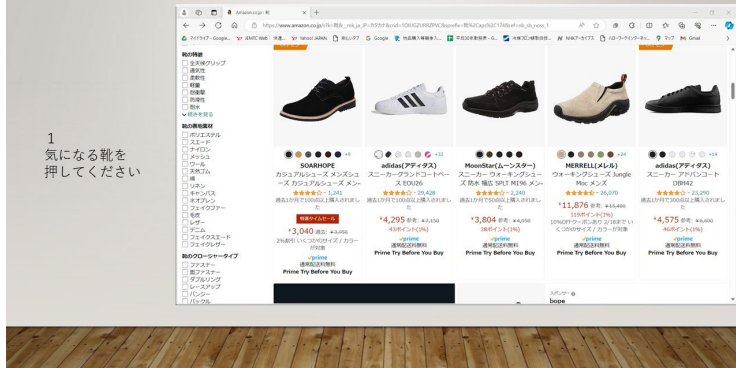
1
気になる靴を押してください

amazon.co.jp : 靴

https://www.amazon.co.jp/s?k=靴&__mk_ja_JP=カタカナ&crid=

靴の特徴
全天候グリップ
通気性
柔軟性
軽量
防水性
防滑性
防水
続きを見る

靴の表地素材
ポリエステル
スエード
ナイロン
メッシュ
ウール
天然ゴム
綿
リネン
キャンバス
ネオプレン
フェイクファー
毛皮
レザー
デニム
フェイクスエード
フェイクレザー

靴のクロージャータイプ
ファスナー
面ファスナー
ダブルリング
レースアップ
バンジー
バックル

SOARHOPE
カジュアルシューズ メンズシューズ カジュアルシューズ メン-
1,241
過去1か月で100点以上購入されました
特選タイムセール
¥3,040 過去: ¥3,950
2%割引 いくつかのサイズ / カラーが対象
prime
通常配送料無料
Prime Try Before You Buy

adidas(アディダス)
スニーカー グランドコートベース EOU26
29,428
過去1か月で100点以上購入されました
¥4,295 参考: ¥7,150
43ポイント(1%)
prime
通常配送料無料
Prime Try Before You Buy

MoonStar(ムーンスター)
スニーカー ウォーキングシューズ 防水 幅広 SPLT M196 メンズ
2,240
過去1か月で50点以上購入されました
¥3,804 参考: ¥4,950
38ポイント(1%)
prime
通常配送料無料
Prime Try Before You Buy

MERRELL(メレル)
ウォーキングシューズ Jungle Moc メンズ
26,070
¥11,876 参考: ¥15,400
119ポイント(1%)
10%OFFクーポン あり 2/18まで いくつかのサイズ / カラーが対象
prime
通常配送料無料
Prime Try Before You Buy

adidas(アディダス)
スニーカー アドバンコート DB H42
23,290
過去1か月で100点以上購入されました
¥4,575 参考: ¥6,600
46ポイント(1%)
prime
通常配送料無料
Prime Try Before You Buy

スポンサー
bope